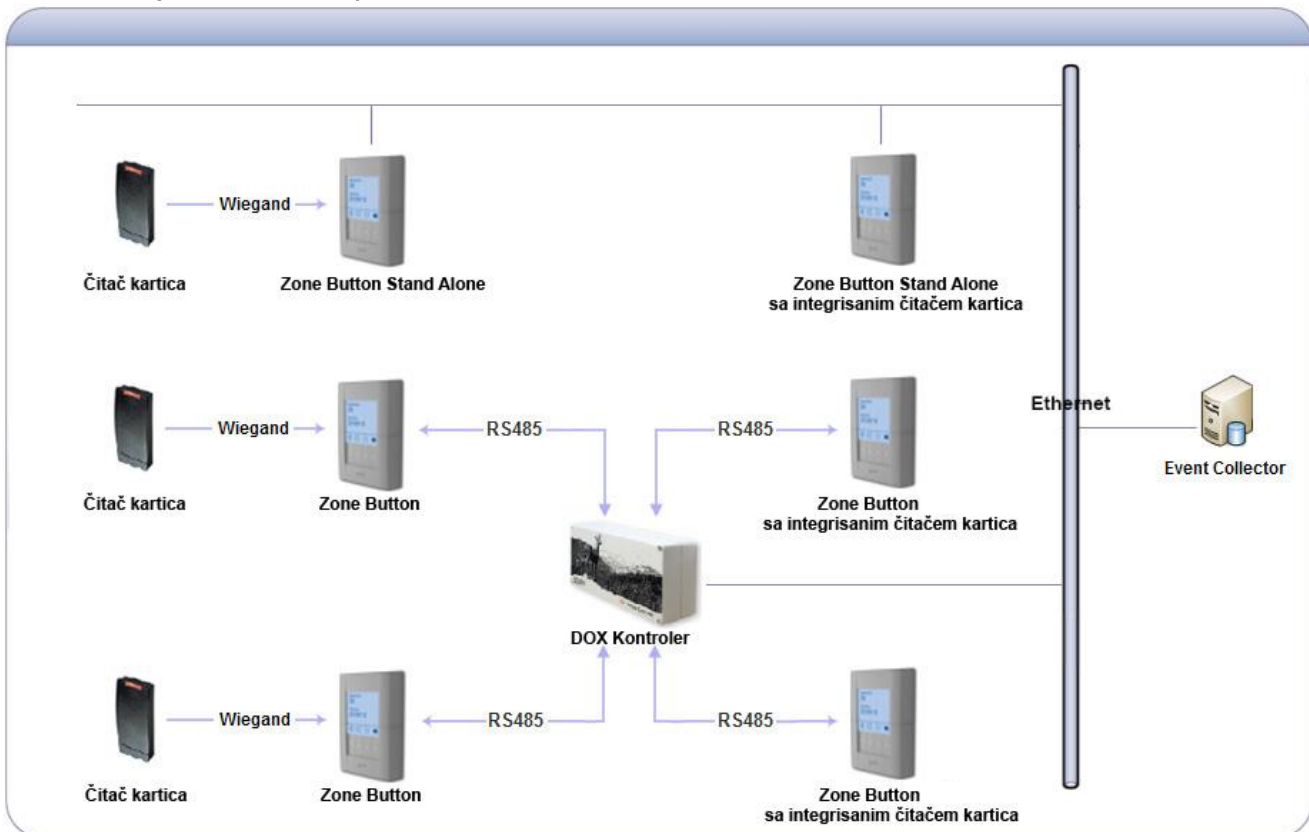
Wiegand

Čitač kartica

Zone Button Stand Alone

Zone Button Stand Alone sa integrisanim čitačem kartica

Wiegand

RS485

RS485

Ethernet

Čitač kartica

Zone Button

Zone Button sa integrisanim čitačem kartica

Event Collector

DOX Kontroler

Wiegand

RS485

RS485

Čitač kartica

Zone Button

Zone Button sa integrisanim čitačem kartica